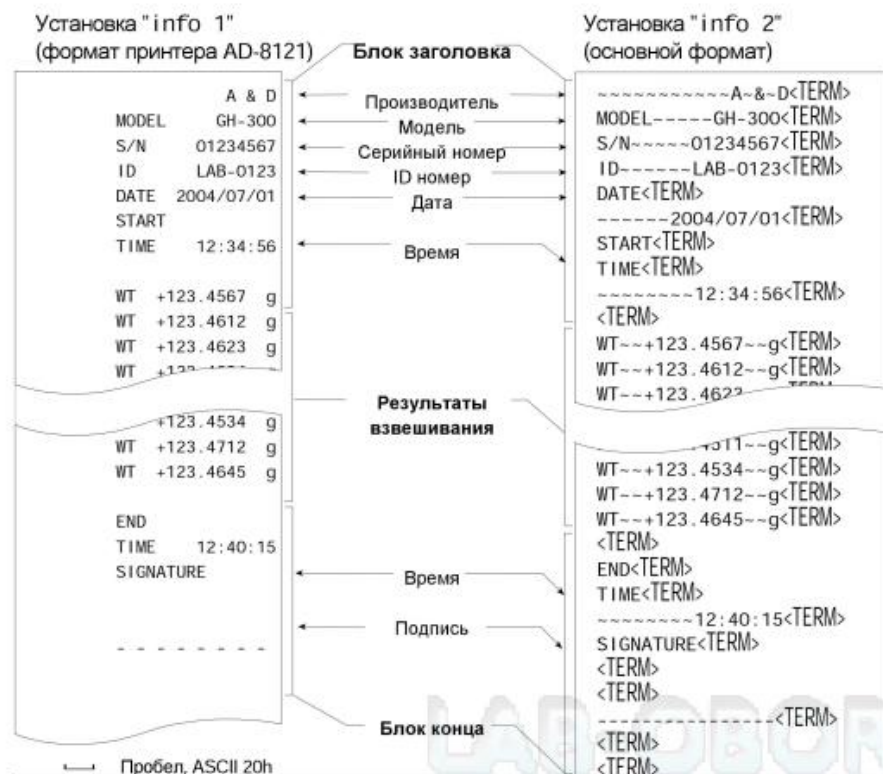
Установка "info 1"
(формат принтера AD-8121)

A & D
MODEL GH-300
S/N 01234567
ID LAB-0123
DATE 2004/07/01
START
TIME 12:34:56

WT +123.4567 g
WT +123.4612 g
WT +123.4623 g
WT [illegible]

+123.4534 g
WT +123.4712 g
WT +123.4645 g

END
TIME 12:40:15
SIGNATURE

- - - - - - - -

Блок заголовка
Производитель
Модель
Серийный номер
ID номер
Дата
Время
Результаты взвешивания
Время
Подпись
Блок конца

Установка "info 2"
(основной формат)

~~~~~~~~~~~A~&~D<TERM>
MODEL-----GH-300<TERM>
S/N~~~~~01234567<TERM>
ID------LAB-0123<TERM>
DATE<TERM>
------2004/07/01<TERM>
START<TERM>
TIME<TERM>
~~~~~~~~12:34:56<TERM>
<TERM>
WT~~+123.4567~~g<TERM>
WT~~+123.4612~~g<TERM>
WT--+123.462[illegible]

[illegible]511~~g<TERM>
WT~~+123.4534~~g<TERM>
WT--+123.4712--g<TERM>
WT~~+123.4645~~g<TERM>
<TERM>
END<TERM>
TIME<TERM>
~~~~~~~~12:40:15<TERM>
SIGNATURE<TERM>
<TERM>
<TERM>
----------------<TERM>
<TERM>
<TERM>

Пробел, ASCII 20h

LABOBOR